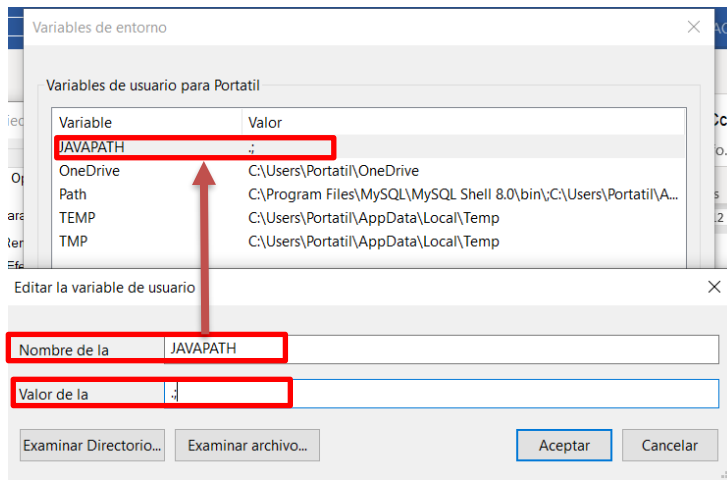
Variables de entorno

Variables de usuario para Portatil

| Variable | Valor |
|---|---|
| JAVAPATH | .; |
| OneDrive | C:\Users\Portatil\OneDrive |
| Path | C:\Program Files\MySQL\MySQL Shell 8.0\bin\;C:\Users\Portatil\A... |
| TEMP | C:\Users\Portatil\AppData\Local\Temp |
| TMP | C:\Users\Portatil\AppData\Local\Temp |

Editar la variable de usuario

Nombre de la JAVAPATH

Valor de la .;

Examinar Directorio... Examinar archivo... Aceptar Cancelar